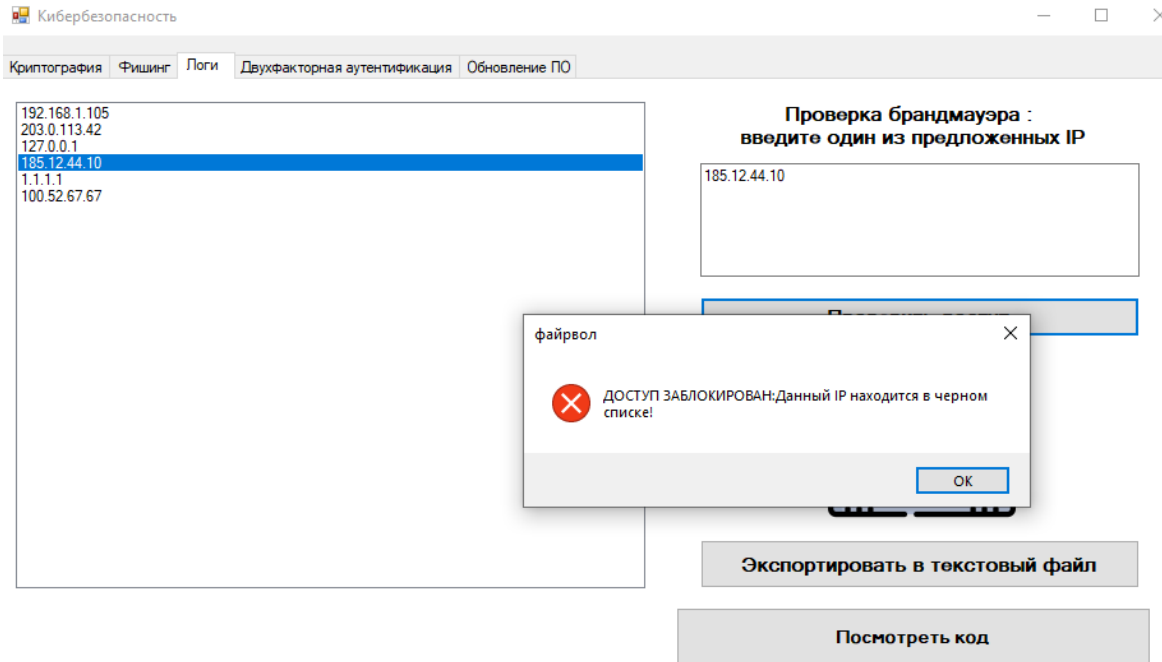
Кибербезопасность

Криптография | Фишинг | Логи | Двухфакторная аутентификация | Обновление ПО

192.168.1.105
203.0.113.42
127.0.0.1
185.12.44.10
1.1.1.1
100.52.67.67

Проверка брандмауэра : введите один из предложенных IP

185.12.44.10

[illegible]

файрвол

ДОСТУП ЗАБЛОКИРОВАН:Данный IP находится в черном списке!

OK

Экспортировать в текстовый файл

Посмотреть код